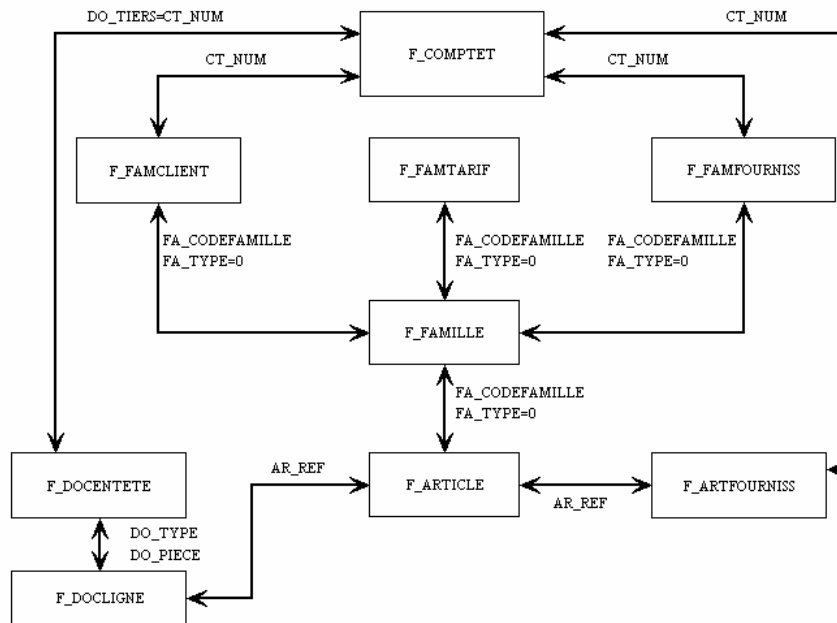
DO_TIERS=CT_NUM

CT_NUM

F_COMPTET

CT_NUM

CT_NUM

F_FAMCLIENT

F_FAMTARIF

F_FAMFOURNISS

FA_CODEFAMILLE
FA_TYPE=0

FA_CODEFAMILLE
FA_TYPE=0

FA_CODEFAMILLE
FA_TYPE=0

F_FAMILLE

FA_CODEFAMILLE
FA_TYPE=0

F_DOCENTETE

AR_REF

F_ARTICLE

AR_REF

F_ARTFOURNISS

DO_TYPE
DO_PIECE

F_DOCLIGNE